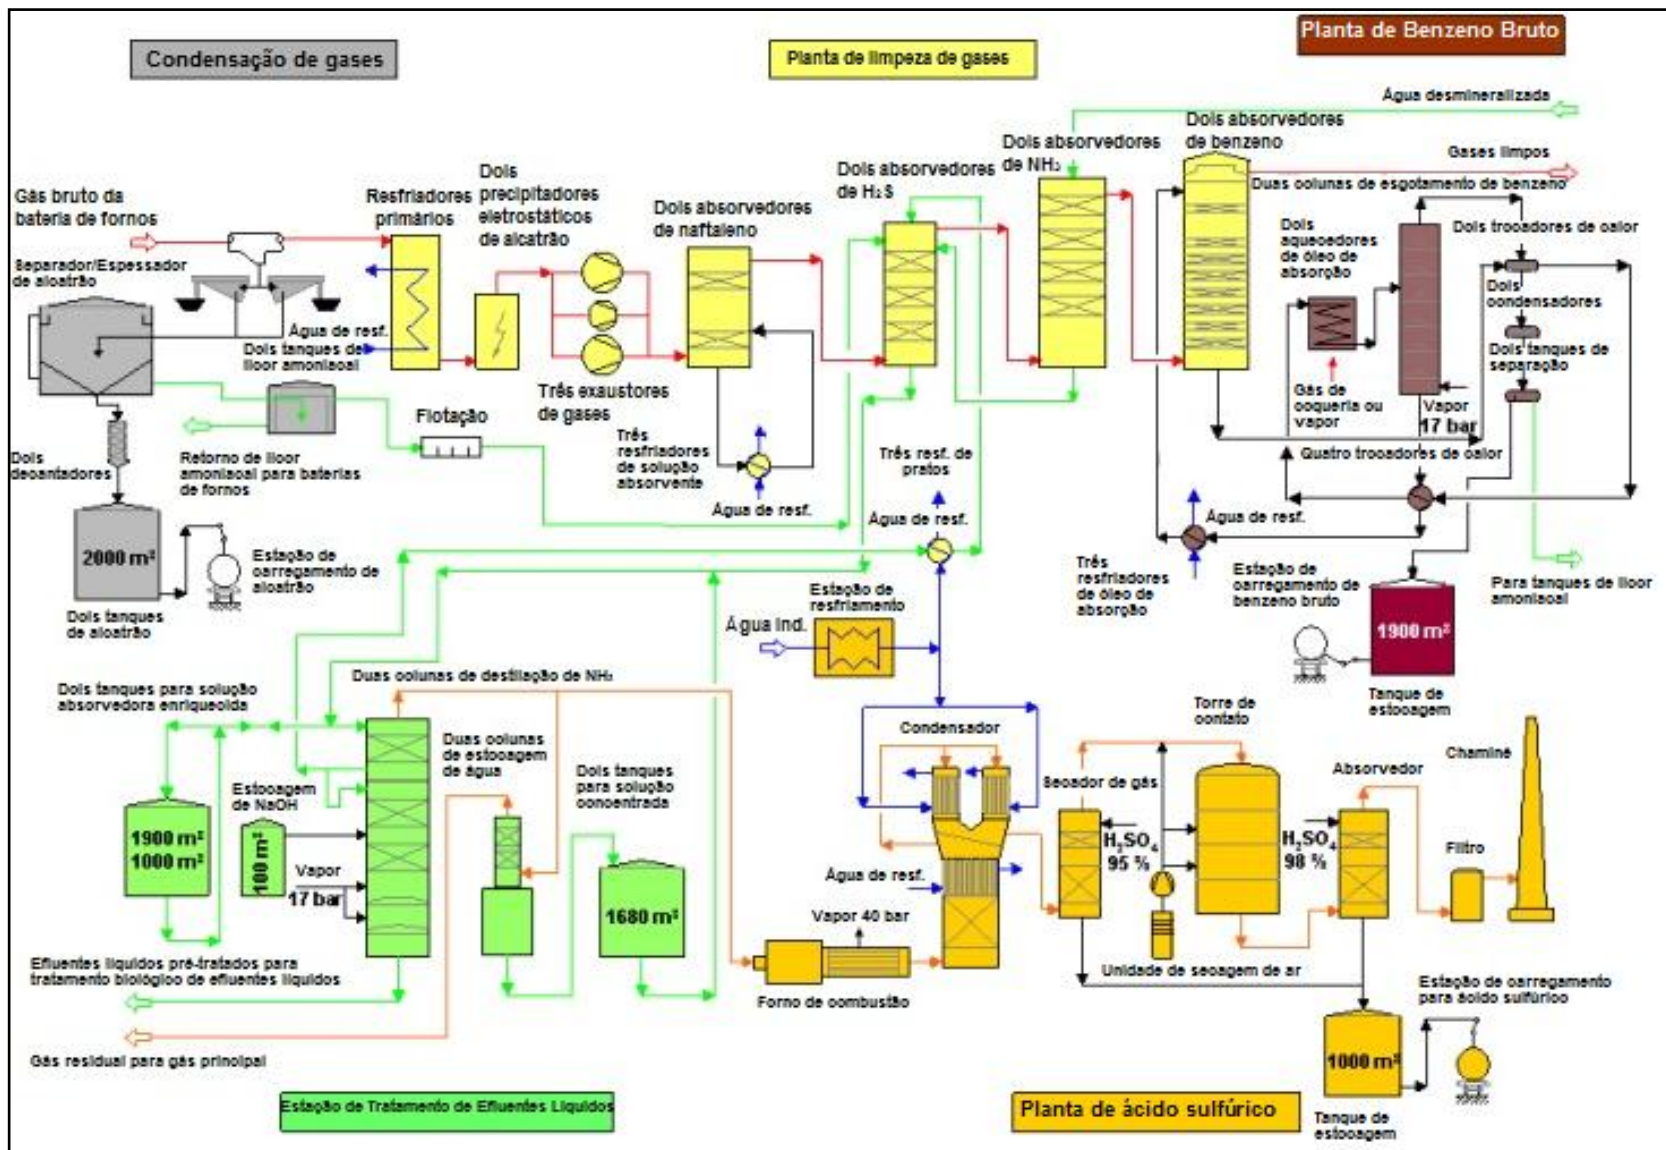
Condensação de gases

Planta de limpeza de gases

Planta de Benzeno Bruto

Água desmineralizada

Dois absorvedores de benzeno

Dois absorvedores de NH₃

Gases limpos

Duas colunas de esgotamento de benzeno

Dois absorvedores de H₂S

Dois absorvedores de naftaleno

Dois precipitadores eletrostáticos de alcatrão

Resfriadores primários

Gás bruto da bateria de fornos

Separador/Espessador de alcatrão

Dois aquecedores de óleo de absorção

Dois trocadores de calor

Dois condensadores

Dois tanques de separação

Água de resf.

Dois tanques de licor amoniacal

Três exaustores de gases

Gás de coqueria ou vapor

Vapor 17 bar

Flotação

Dois decantadores

Retorno de licor amoniacal para baterias de fornos

Três resfriadores de solução absorvente

Três resf. de pratos

Quatro trocadores de calor

Água de resf.

Água de resf.

Água de resf.

2000 m²

Estação de carregamento de alcatrão

Dois tanques de alcatrão

Três resfriadores de óleo de absorção

Estação de carregamento de benzeno bruto

Para tanques de licor amoniacal

Estação de resfriamento

Água Ind.

1900 m²

Tanque de estocagem

Duas colunas de destilação de NH₃

Dois tanques para solução absorvedora enriquecida

Condensador

Torre de contato

Chaminé

Duas colunas de estocagem de água

Estocagem de NaOH

Dois tanques para solução concentrada

Secador de gás

Absorvedor

1900 m²
1000 m²

100 m³

Vapor 17 bar

1680 m³

$H_2SO_4$ 95 %

$H_2SO_4$ 98 %

Filtro

Água de resf.

Vapor 40 bar

Efluentes líquidos pré-tratados para tratamento biológico de efluentes líquidos

Unidade de secagem de ar

Forno de combustão

Estação de carregamento para ácido sulfúrico

Gás residual para gás principal

1000 m³

Estação de Tratamento de Efluentes Líquidos

Planta de ácido sulfúrico

Tanque de estocagem